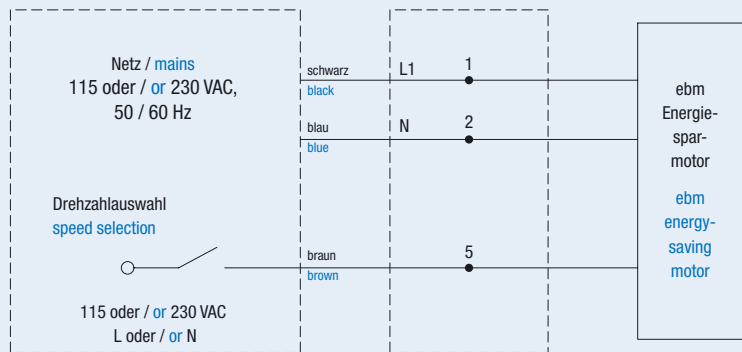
Netz / mains
115 oder / or 230 VAC,
50 / 60 Hz

Drehzahlauswahl
speed selection

115 oder / or 230 VAC
L oder / or N

schwarz
black

blau
blue

braun
brown

L1
N

1
2
5

ebm
Energiesparmotor

ebm
energy-saving
motor